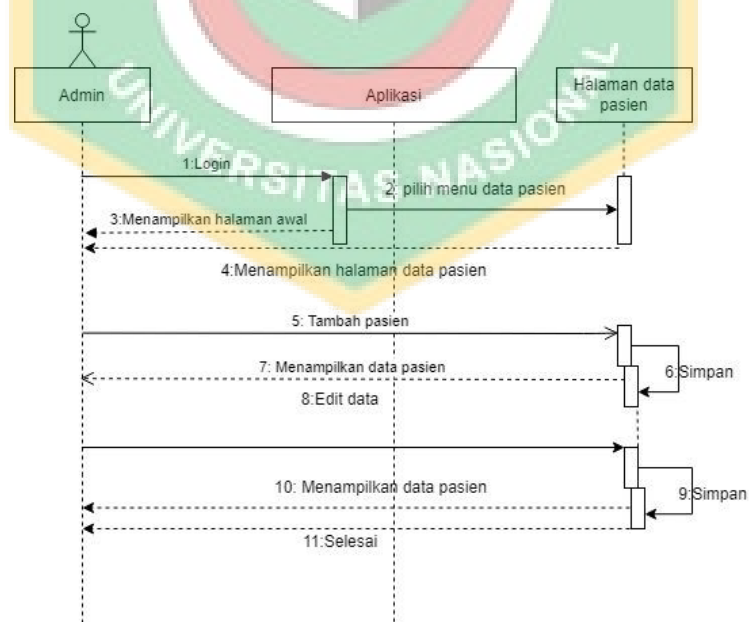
Admin

Aplikasi

Halaman data pasien

UNIVERSITAS NASIONAL

1:Login

2. pilih menu data pasien

3:Menampilkan halaman awal

4:Menampilkan halaman data pasien

5: Tambah pasien

7: Menampilkan data pasien

6:Simpan

8:Edit data

10: Menampilkan data pasien

9:Simpan

11:Selesai